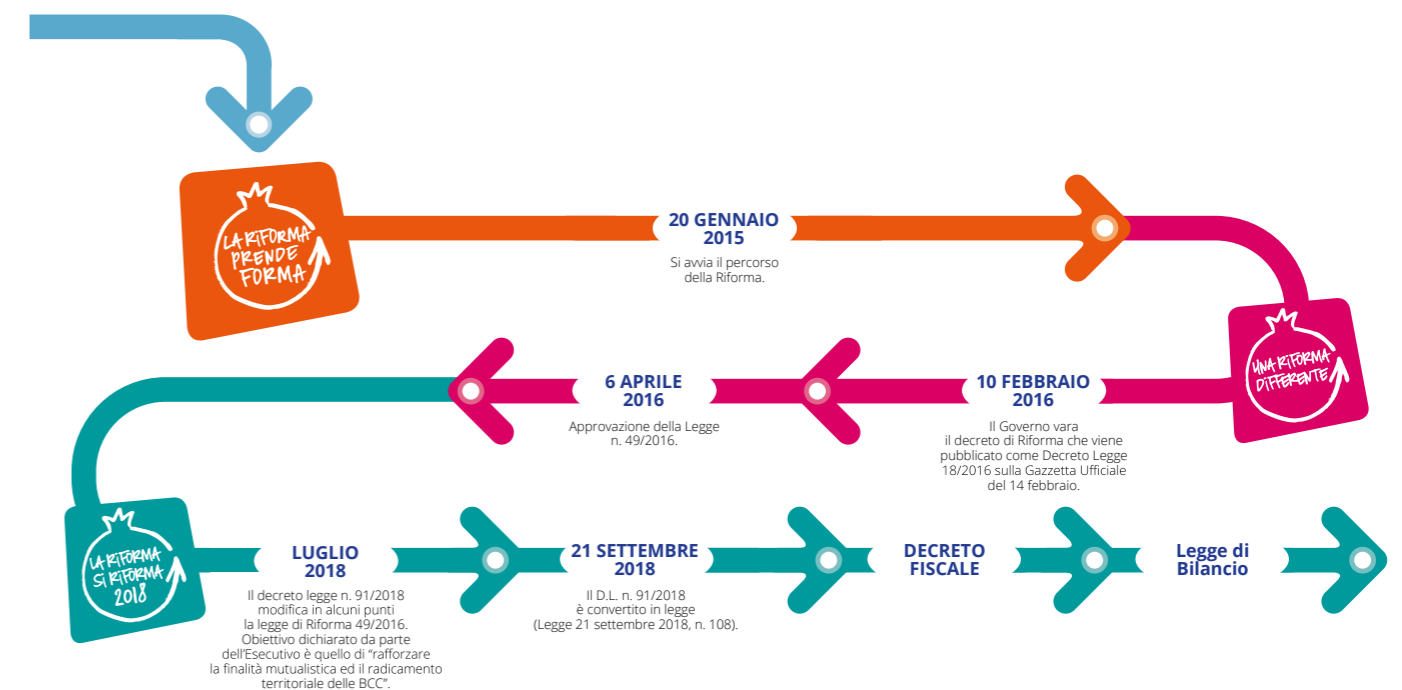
LA RIFORMA PRENDE FORMA

20 GENNAIO 2015

Si avvia il percorso della Riforma.

UNA RIFORMA DIFFERENTE

10 FEBBRAIO 2016

Il Governo vara il decreto di Riforma che viene pubblicato come Decreto Legge 18/2016 sulla Gazzetta Ufficiale del 14 febbraio.

6 APRILE 2016

Approvazione della Legge n. 49/2016.

LA RIFORMA SI RIFORMA 2018

LUGLIO 2018

Il decreto legge n. 91/2018 modifica in alcuni punti la legge di Riforma 49/2016. Obiettivo dichiarato da parte dell'Esecutivo è quello di "rafforzare la finalità mutualistica ed il radicamento territoriale delle BCC".

21 SETTEMBRE 2018

Il D.L. n. 91/2018 è convertito in legge (Legge 21 settembre 2018, n. 108).

DECRETO FISCALE

Legge di Bilancio